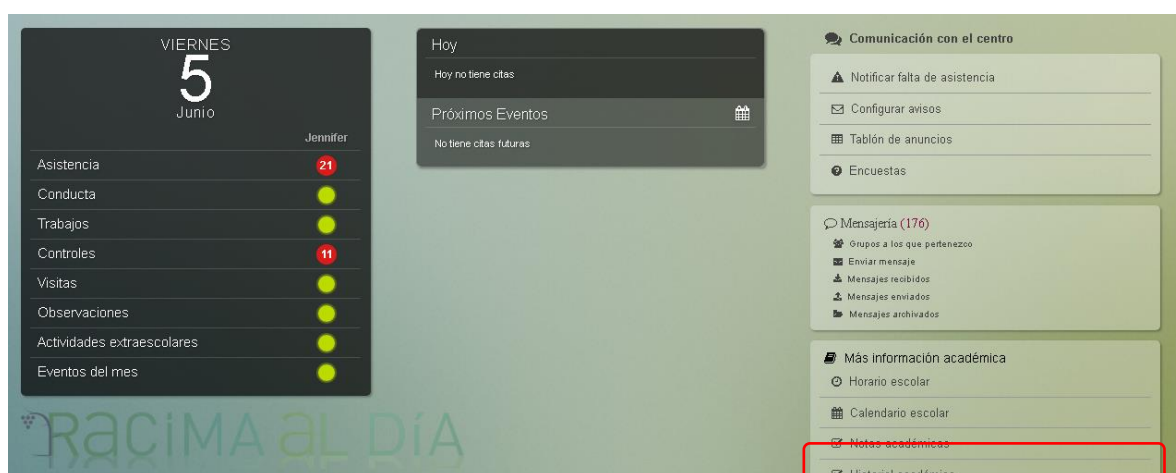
VIERNES
5
Junio

Jennifer

| | |
|---|---|
| Asistencia | 21 |
| Conducta | |
| Trabajos | |
| Controles | 11 |
| Visitas | |
| Observaciones | |
| Actividades extraescolares | |
| Eventos del mes | |

RaCiMA aL DÍA

Hoy
Hoy no tiene citas

Próximos Eventos
No tiene citas futuras

Comunicación con el centro
Notificar falta de asistencia
Configurar avisos
Tablón de anuncios
Encuestas

Mensajería (176)
Grupos a los que pertenezco
Enviar mensaje
Mensajes recibidos
Mensajes enviados
Mensajes archivados

Más información académica
Horario escolar
Calendario escolar
Notas académicas
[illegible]